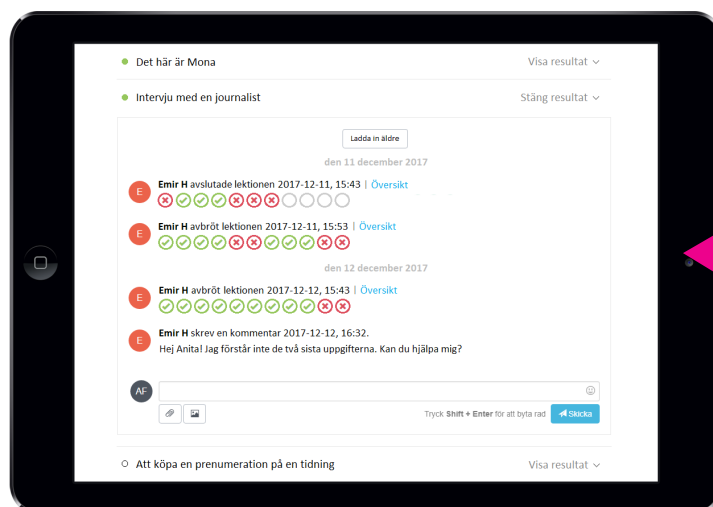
Det här är Mona
Visa resultat ⌄

Intervju med en journalist
Stäng resultat ⌄

Ladda in äldre

den 11 december 2017

E
Emir H avslutade lektionen 2017-12-11, 15:43 | Översikt

E
Emir H avbröt lektionen 2017-12-11, 15:53 | Översikt

den 12 december 2017

E
Emir H avbröt lektionen 2017-12-12, 15:43 | Översikt

E
Emir H skrev en kommentar 2017-12-12, 16:32.
Hej Anita! Jag förstår inte de två sista uppgifterna. Kan du hjälpa mig?

AF

Tryck Shift + Enter för att byta rad
Skicka

Att köpa en prenumeration på en tidning
Visa resultat ⌄